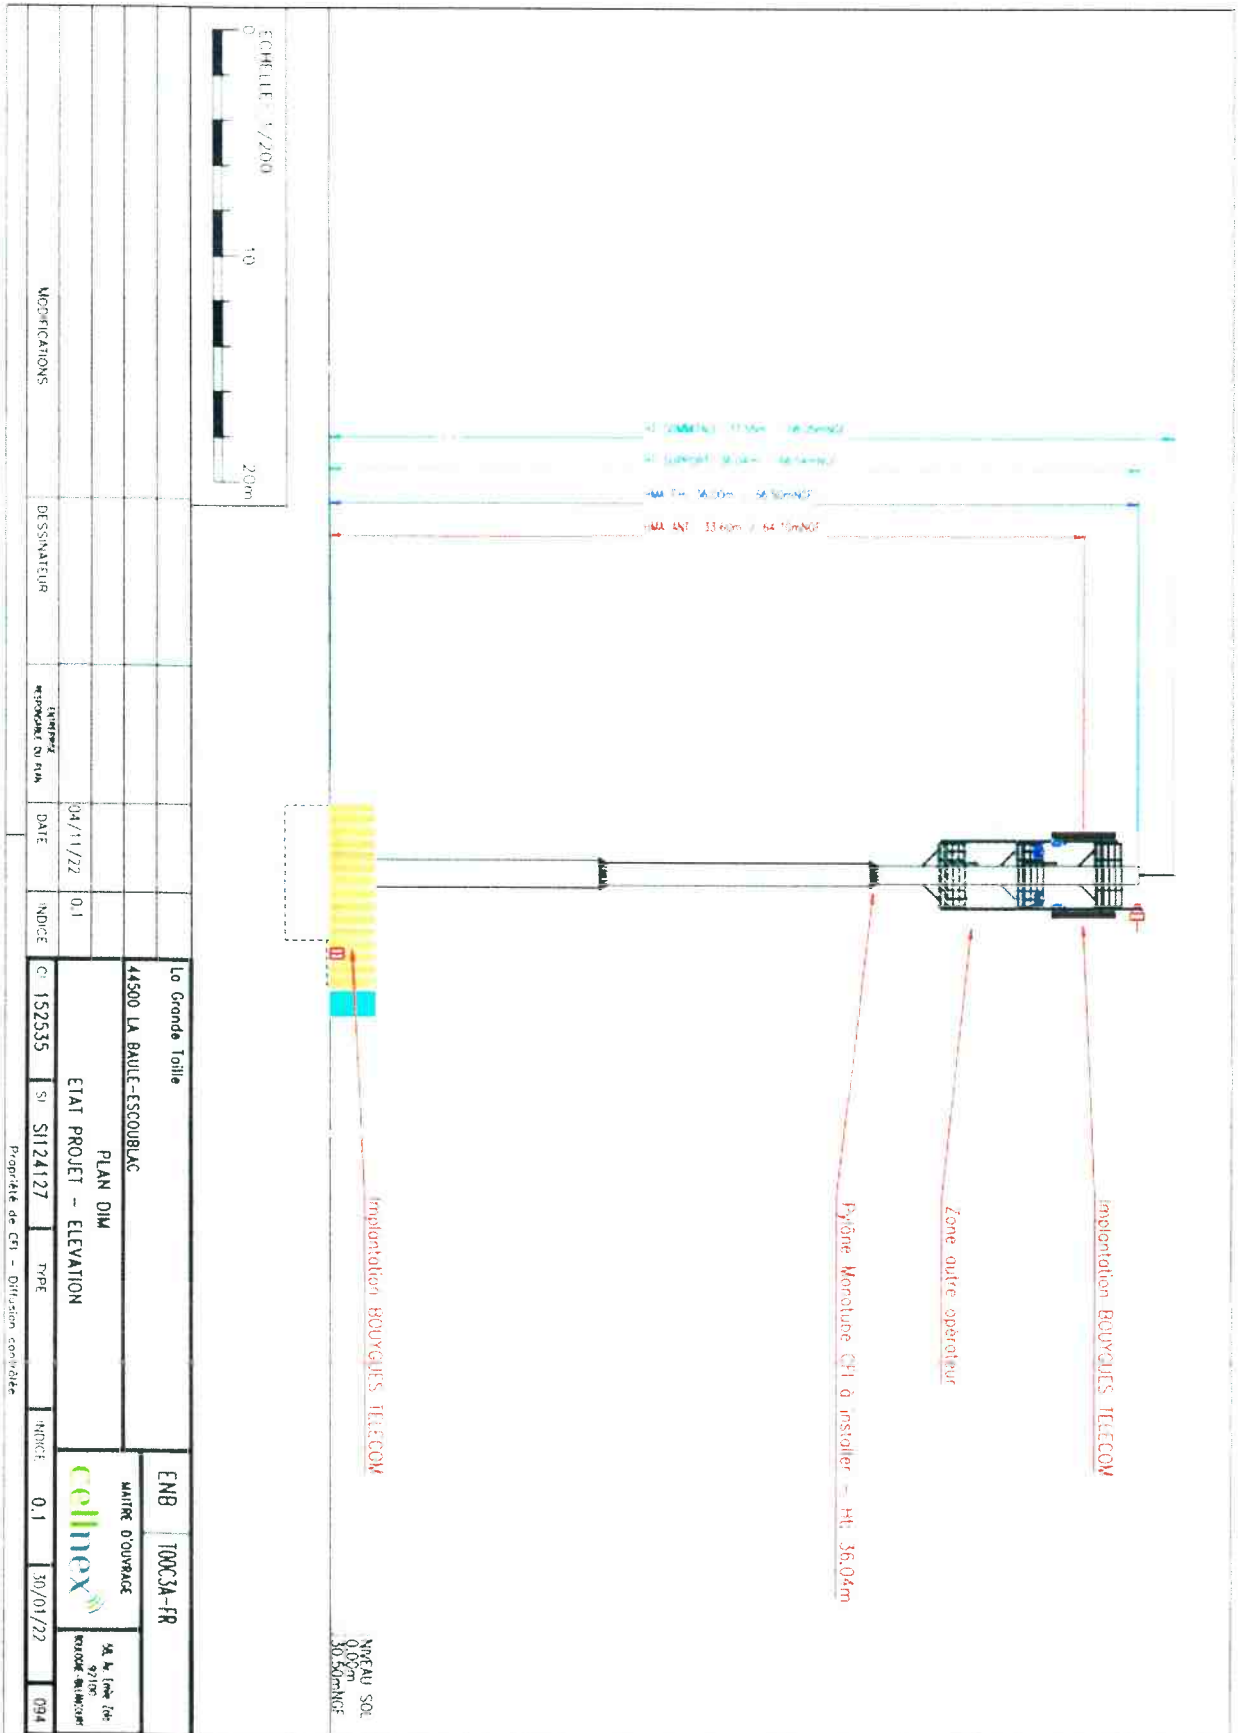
ECHELLE 1/200
0
10
20m

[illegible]
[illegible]
HMA FH 36,00m / 66,50mNGF
HMA ANT 33,60m / 64,10mNGF

Implantation BOUYGUES TELECOM

Zone autre opérateur

Pylône Monotube CFI à installer - Ht 36,04m

Implantation BOUYGUES TELECOM

NIVEAU SOL
0,00m
30,50mNGF

MODIFICATIONS
DESSINATEUR
ENTREPRISE RESPONSABLE DU PLAN
DATE
04/11/22
INDICE
0.1

La Grande Taille
44500 LA BAULE-ESCOUBLAC
PLAN DIM
ETAT PROJET - ELEVATION
CI 152535
SI SI124127
TYPE
INDICE 0.1
30/01/22
094
ENB
T00C3A-FR
MAITRE D'OUVRAGE
cellnex
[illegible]
Propriété de CFI - Diffusion contrôlée